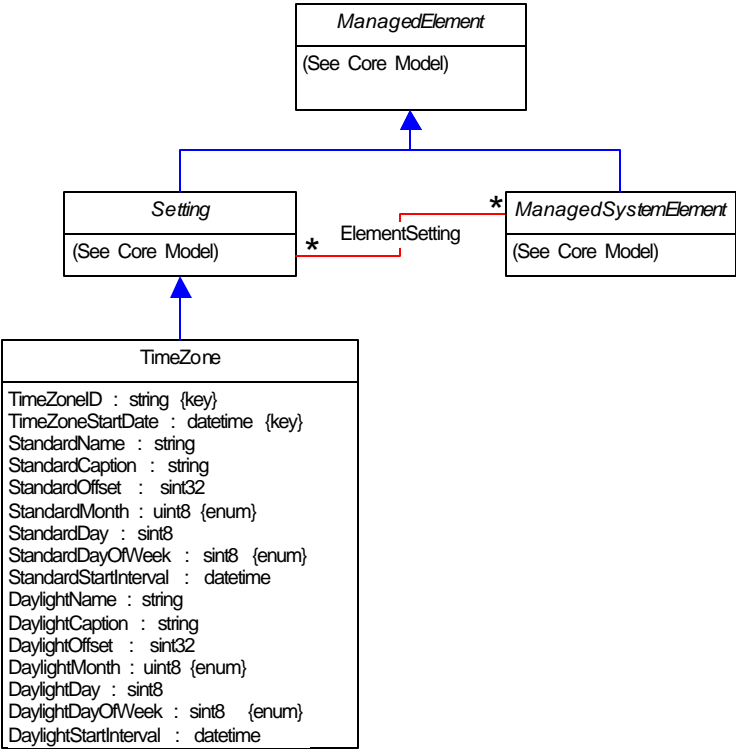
ManagedElement

(See Core Model)

Setting

(See Core Model)

*

ElementSetting

*

ManagedSystemElement

(See Core Model)

TimeZone

TimeZoneID : string {key}
TimeZoneStartDate : datetime {key}
StandardName : string
StandardCaption : string
StandardOffset : sint32
StandardMonth : uint8 {enum}
StandardDay : sint8
StandardDayOfWeek : sint8 {enum}
StandardStartInterval : datetime
DaylightName : string
DaylightCaption : string
DaylightOffset : sint32
DaylightMonth : uint8 {enum}
DaylightDay : sint8
DaylightDayOfWeek : sint8 {enum}
DaylightStartInterval : datetime